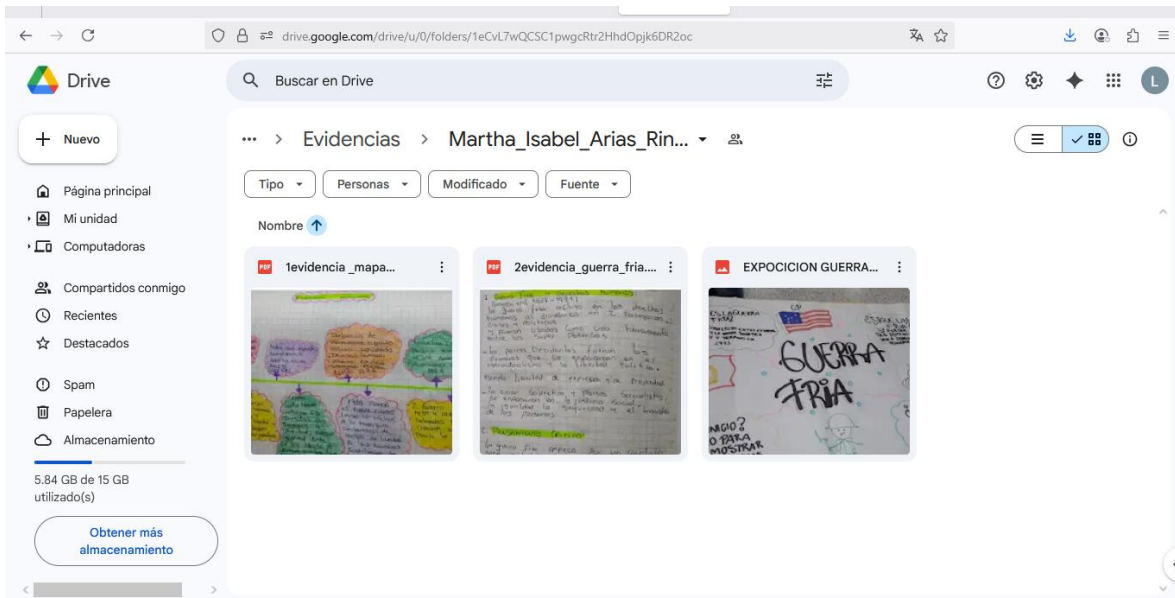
drive.google.com/drive/u/0/folders/1eCvL7wQCSC1pwgcRtr2HhdOpjk6DR2oc

Drive

Buscar en Drive

L

Nuevo

Página principal

Mi unidad

Computadoras

Compartidos conmigo

Recientes

Destacados

Spam

Papelera

Almacenamiento

5.84 GB de 15 GB utilizado(s)

Obtener más almacenamiento

... > Evidencias > Martha_Isabel_Arias_Rin...

Tipo

Personas

Modificado

Fuente

Nombre

PDF 1evidencia _mapa...

PDF 2evidencia_guerra_fria....

EXPOCICION GUERRA...

GUERRA FRIA